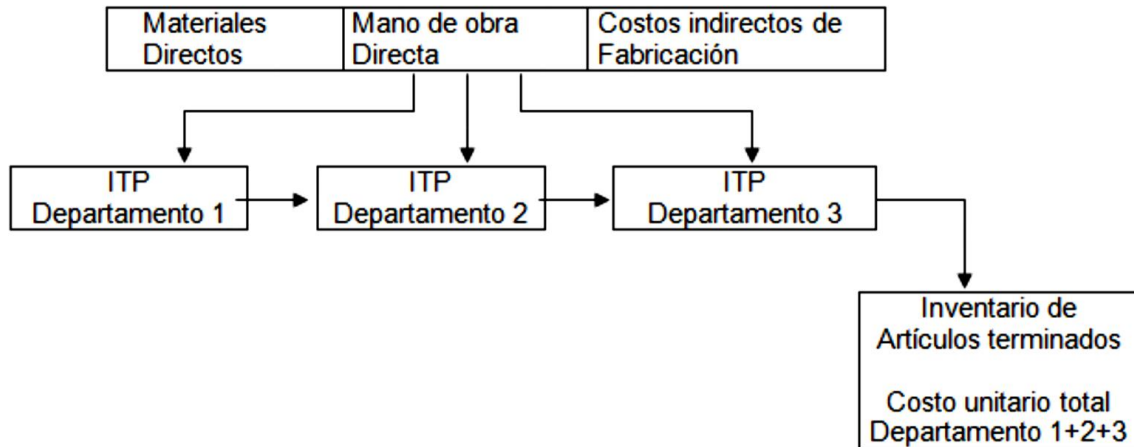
| Materiales Directos | Mano de obra Directa | Costos indirectos de Fabricación |
|---|---|---|

ITP
Departamento 1

ITP
Departamento 2

ITP
Departamento 3

Inventario de
Artículos terminados

Costo unitario total
Departamento 1+2+3